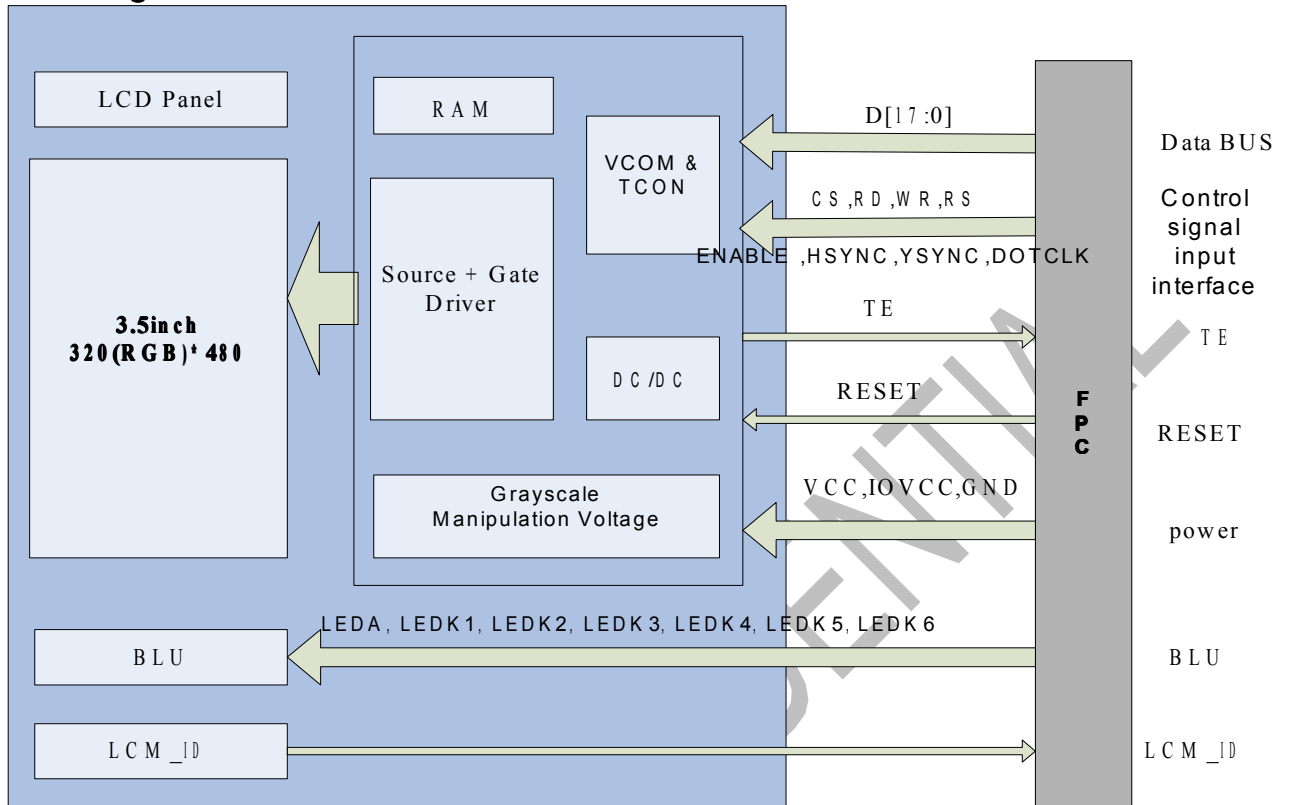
LCD Panel

3.5inch
320(RGB)*480

RAM

Source + Gate Driver

VCOM & TCON

DC/DC

Grayscale Manipulation Voltage

BLU

LCM_ID

D[17:0]

CS,RD,WR,RS

ENABLE,HSYNC,YSYNC,DOTCLK

TE

RESET

VCC,IOVCC,GND

LEDA, LEDK1, LEDK2, LEDK3, LEDK4, LEDK5, LEDK6

F
P
C

Data BUS

Control signal input interface

TE

RESET

power

BLU

LCM_ID